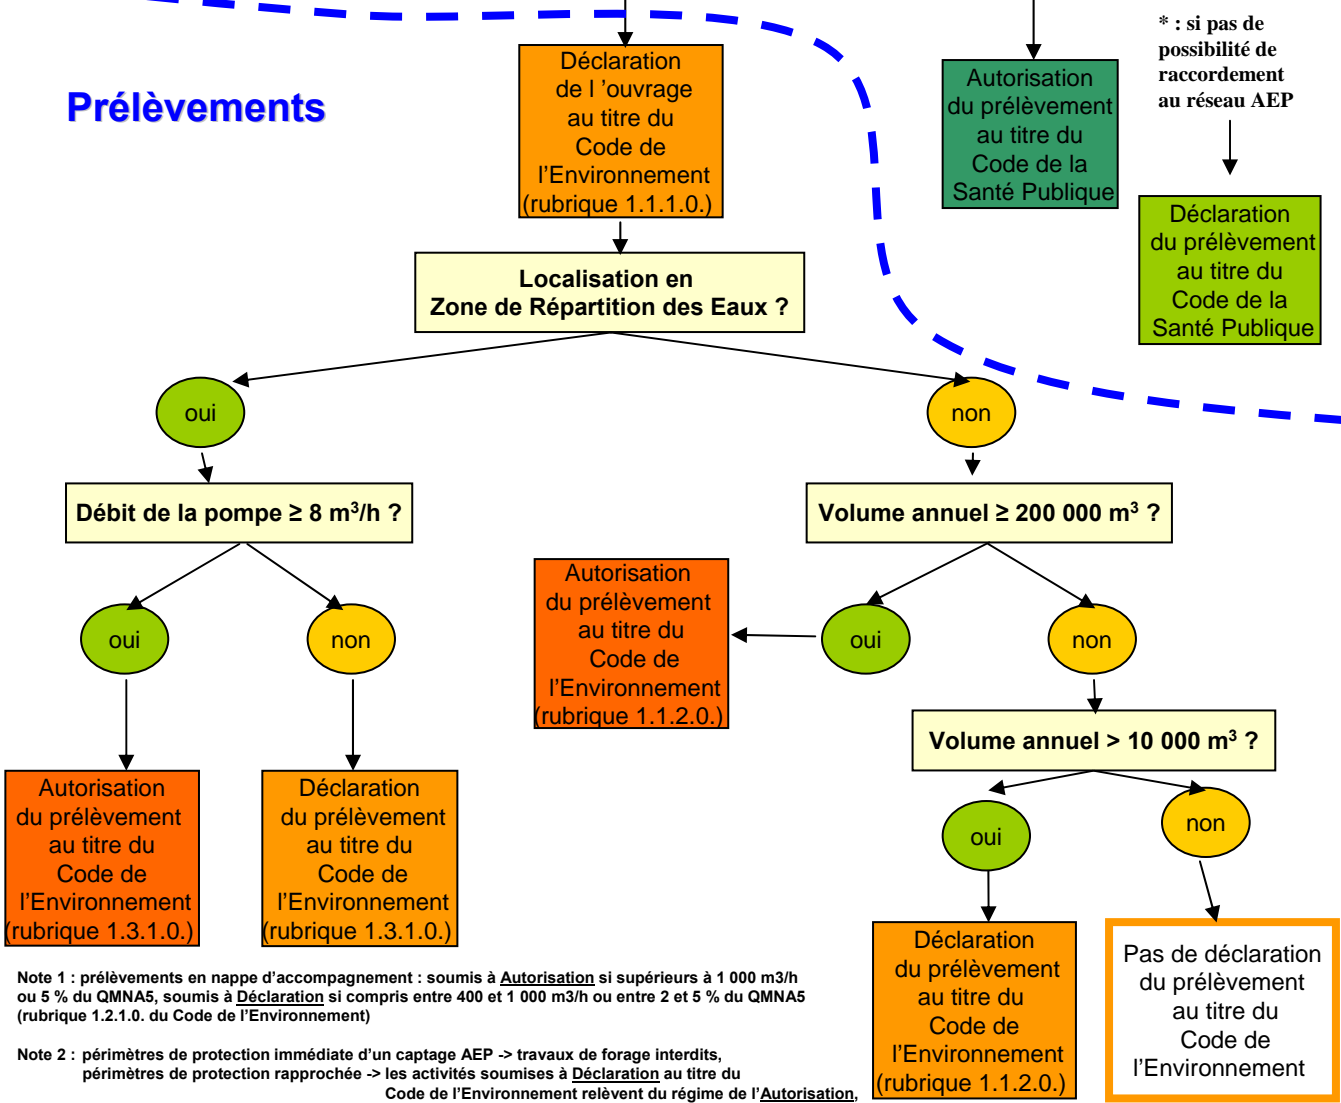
Prélèvements

Déclaration de l 'ouvrage au titre du Code de l'Environnement (rubrique 1.1.1.0.)

Autorisation du prélèvement au titre du Code de la Santé Publique

* : si pas de possibilité de raccordement au réseau AEP

Déclaration du prélèvement au titre du Code de la Santé Publique

Localisation en Zone de Répartition des Eaux ?

oui

non

Débit de la pompe ≥ 8 m$^3$/h ?

Volume annuel ≥ 200 000 m$^3$ ?

Autorisation du prélèvement au titre du Code de l'Environnement (rubrique 1.1.2.0.)

oui

non

oui

non

Volume annuel > 10 000 m$^3$ ?

Autorisation du prélèvement au titre du Code de l'Environnement (rubrique 1.3.1.0.)

Déclaration du prélèvement au titre du Code de l'Environnement (rubrique 1.3.1.0.)

oui

non

Déclaration du prélèvement au titre du Code de l'Environnement (rubrique 1.1.2.0.)

Pas de déclaration du prélèvement au titre du Code de l'Environnement

Note 1 : prélèvements en nappe d'accompagnement : soumis à Autorisation si supérieurs à 1 000 m3/h ou 5 % du QMNA5, soumis à Déclaration si compris entre 400 et 1 000 m3/h ou entre 2 et 5 % du QMNA5 (rubrique 1.2.1.0. du Code de l'Environnement)

Note 2 : périmètres de protection immédiate d'un captage AEP -> travaux de forage interdits, périmètres de protection rapprochée -> les activités soumises à Déclaration au titre du Code de l'Environnement relèvent du régime de l'Autorisation,